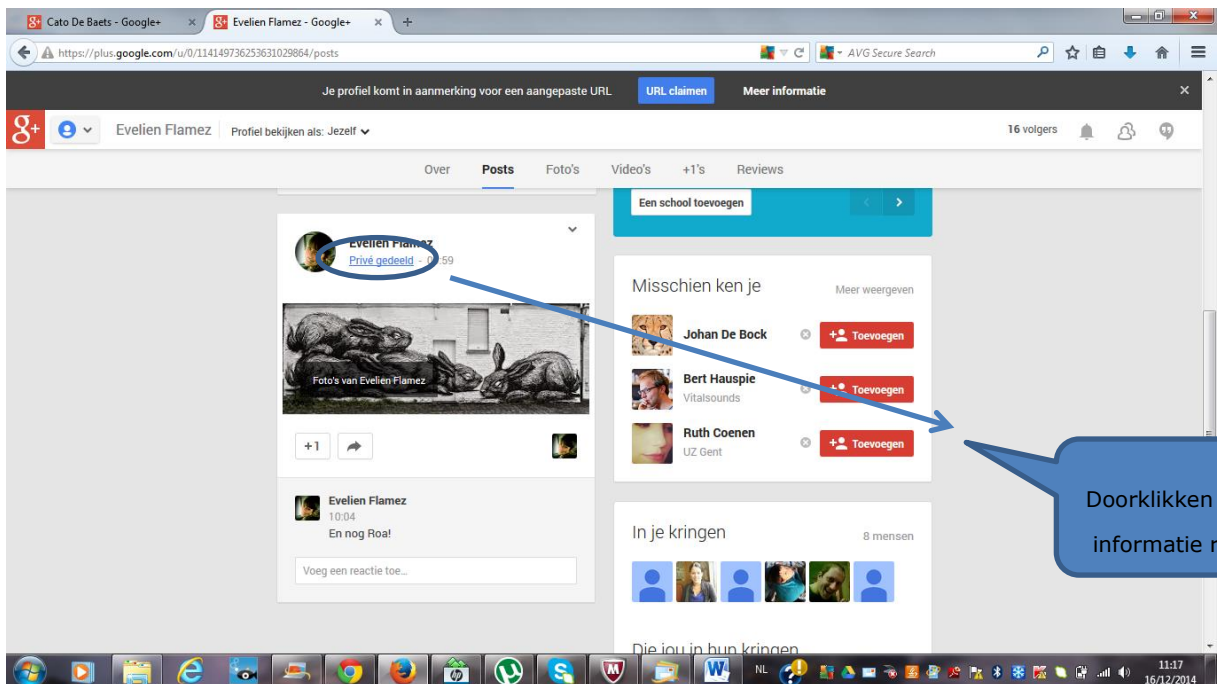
Cato De Baets - Google+
Evelien Flamez - Google+
https://plus.google.com/u/0/114149736253631029864/posts
AVG Secure Search

Je profiel komt in aanmerking voor een aangepaste URL
URL claimen
Meer informatie

Evelien Flamez Profiel bekijken als: Jezelf
16 volgers

Over Posts Foto's Video's +1's Reviews

Een school toevoegen

Evelien Flamez
Privé gedeeld - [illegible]:59

Foto's van Evelien Flamez

+1

Evelien Flamez
10:04
En nog Roa!

Voeg een reactie toe...

Misschien ken je
Meer weergeven

Johan De Bock
Toevoegen

Bert Hauspie
Vitalsounds
Toevoegen

Ruth Coenen
UZ Gent
Toevoegen

In je kringen
8 mensen

Die jou in hun kringen

Doorklikken
informatie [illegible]

NL
11:17
16/12/2014